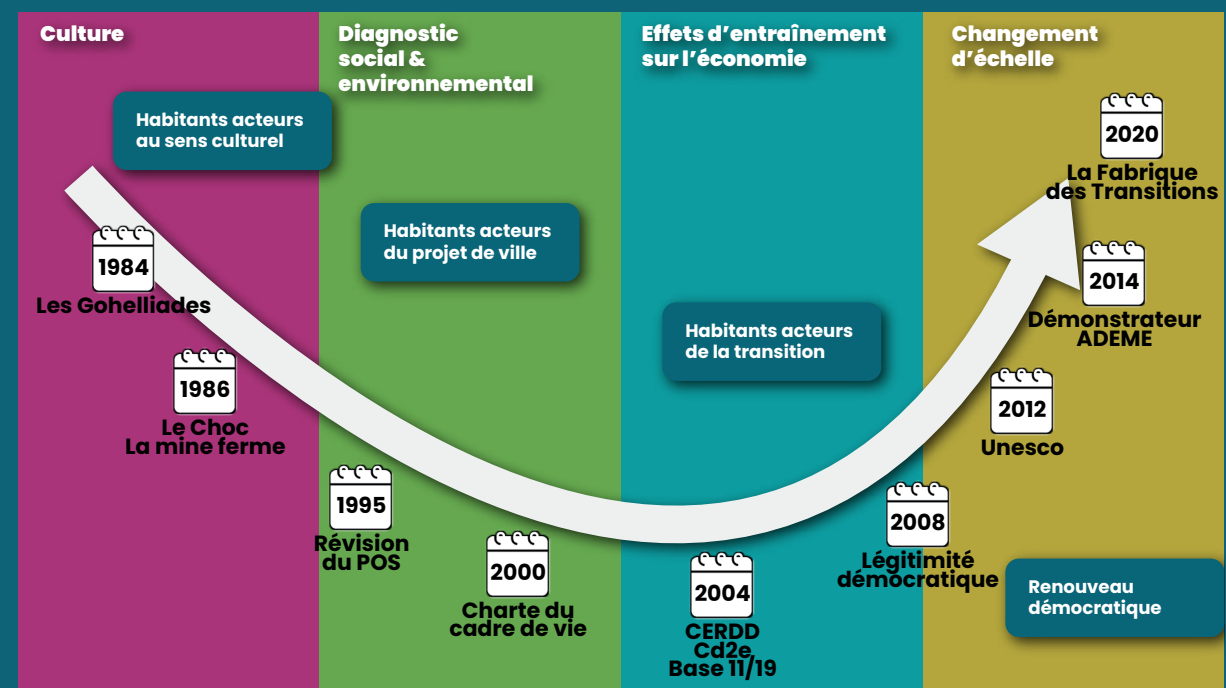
Culture

Diagnostic social & environnemental

Effets d'entraînement sur l'économie

Changement d'échelle

Habitants acteurs au sens culturel

1984
Les Gohelliades

1986
Le Choc
La mine ferme

Habitants acteurs du projet de ville

1995
Révision du POS

2000
Charte du cadre de vie

Habitants acteurs de la transition

2004
CERDD
Cd2e
Base 11/19

2008
Légitimité démocratique

Renouveau démocratique

2012
Unesco

2014
Démonstrateur ADEME

2020
La Fabrique des Transitions